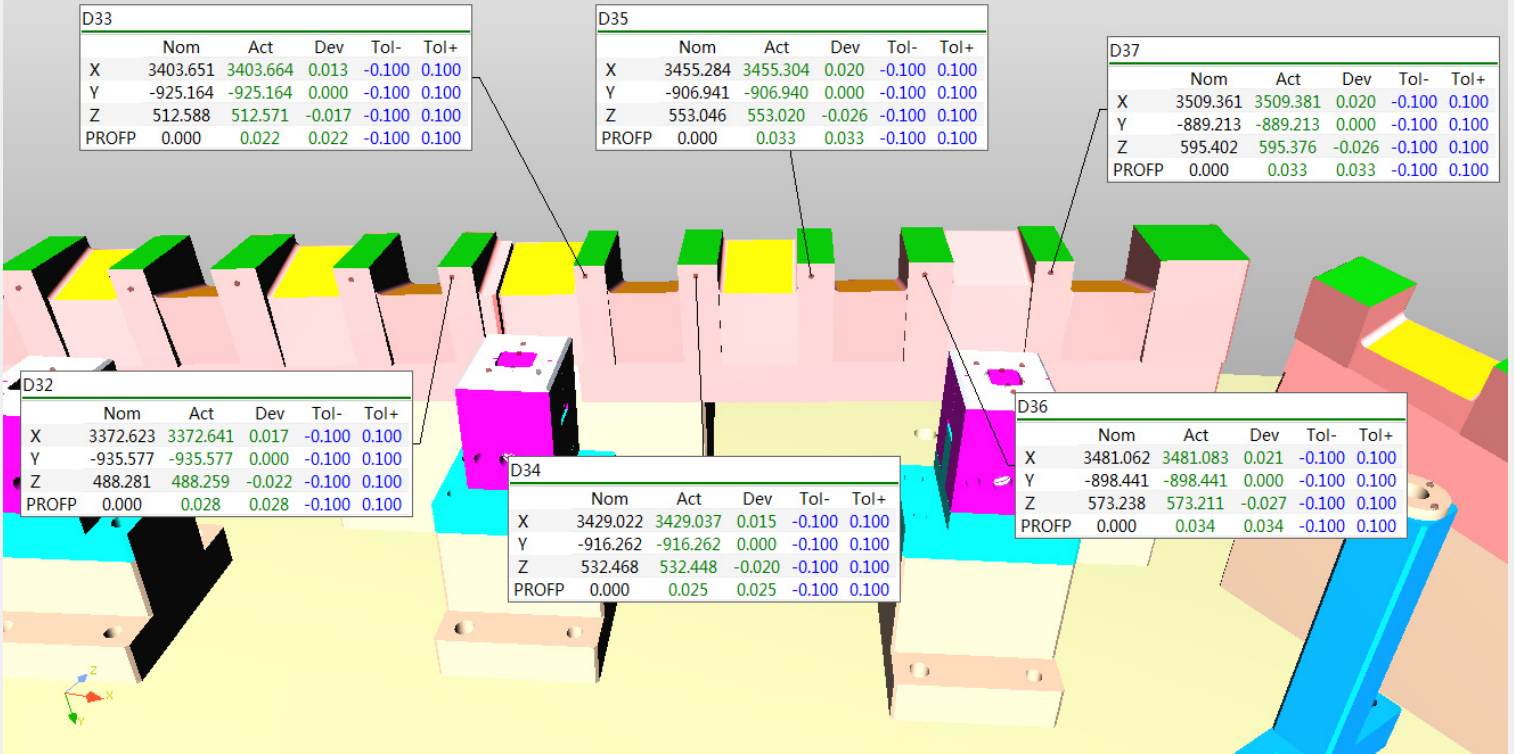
D33

| | Nom | Act | Dev | Tol- | Tol+ |
|---|---|---|---|---|---|
| X | 3403.651 | 3403.664 | 0.013 | -0.100 | 0.100 |
| Y | -925.164 | -925.164 | 0.000 | -0.100 | 0.100 |
| Z | 512.588 | 512.571 | -0.017 | -0.100 | 0.100 |
| PROFP | 0.000 | 0.022 | 0.022 | -0.100 | 0.100 |

D35

| | Nom | Act | Dev | Tol- | Tol+ |
|---|---|---|---|---|---|
| X | 3455.284 | 3455.304 | 0.020 | -0.100 | 0.100 |
| Y | -906.941 | -906.940 | 0.000 | -0.100 | 0.100 |
| Z | 553.046 | 553.020 | -0.026 | -0.100 | 0.100 |
| PROFP | 0.000 | 0.033 | 0.033 | -0.100 | 0.100 |

D37

| | Nom | Act | Dev | Tol- | Tol+ |
|---|---|---|---|---|---|
| X | 3509.361 | 3509.381 | 0.020 | -0.100 | 0.100 |
| Y | -889.213 | -889.213 | 0.000 | -0.100 | 0.100 |
| Z | 595.402 | 595.376 | -0.026 | -0.100 | 0.100 |
| PROFP | 0.000 | 0.033 | 0.033 | -0.100 | 0.100 |

D32

| | Nom | Act | Dev | Tol- | Tol+ |
|---|---|---|---|---|---|
| X | 3372.623 | 3372.641 | 0.017 | -0.100 | 0.100 |
| Y | -935.577 | -935.577 | 0.000 | -0.100 | 0.100 |
| Z | 488.281 | 488.259 | -0.022 | -0.100 | 0.100 |
| PROFP | 0.000 | 0.028 | 0.028 | -0.100 | 0.100 |

D36

| | Nom | Act | Dev | Tol- | Tol+ |
|---|---|---|---|---|---|
| X | 3481.062 | 3481.083 | 0.021 | -0.100 | 0.100 |
| Y | -898.441 | -898.441 | 0.000 | -0.100 | 0.100 |
| Z | 573.238 | 573.211 | -0.027 | -0.100 | 0.100 |
| PROFP | 0.000 | 0.034 | 0.034 | -0.100 | 0.100 |

D34

| | Nom | Act | Dev | Tol- | Tol+ |
|---|---|---|---|---|---|
| X | 3429.022 | 3429.037 | 0.015 | -0.100 | 0.100 |
| Y | -916.262 | -916.262 | 0.000 | -0.100 | 0.100 |
| Z | 532.468 | 532.448 | -0.020 | -0.100 | 0.100 |
| PROFP | 0.000 | 0.025 | 0.025 | -0.100 | 0.100 |

Z
X
Y